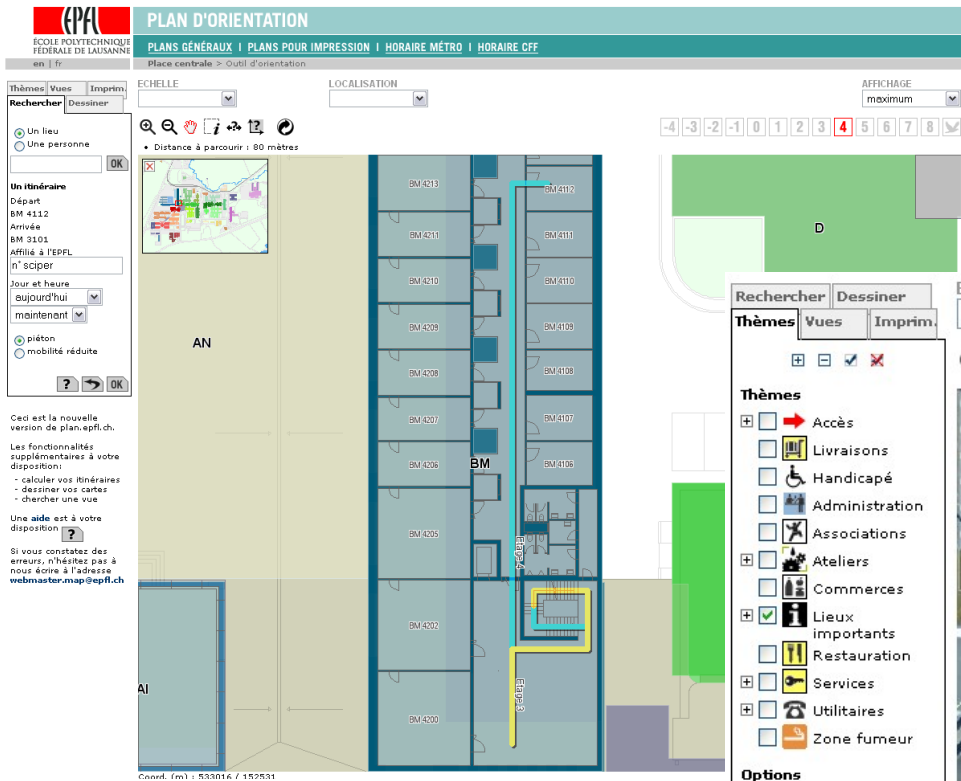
EPFL
ÉCOLE POLYTECHNIQUE FÉDÉRALE DE LAUSANNE
en | fr

PLAN D'ORIENTATION
PLANS GÉNÉRAUX | PLANS POUR IMPRESSION | HORAIRE MÉTRO | HORAIRE CFF
Place centrale > Outil d'orientation

Thèmes | Vues | Imprim.
Rechercher | Dessiner

Un lieu
Une personne
OK
Un itinéraire
Départ
BM 4112
Arrivée
BM 3101
Affilié à l'EPFL
n° sciper
Jour et heure
aujourd'hui
maintenant
piéton
mobilité réduite
? OK

Ceci est la nouvelle version de plan.epfl.ch.

Les fonctionnalités supplémentaires à votre disposition:
- calculer vos itinéraires
- dessiner vos cartes
- chercher une vue

Une aide est à votre disposition ?

Si vous constatez des erreurs, n'hésitez pas à nous écrire à l'adresse webmaster.map@epfl.ch

ECHELLE
LOCALISATION
AFFICHAGE
maximum

• Distance à parcourir : 80 mètres

-4 -3 -2 -1 0 1 2 3 4 5 6 7 8

BM 4213
BM 4211
BM 4210
BM 4209
BM 4208
BM 4207
BM 4206
BM 4205
BM 4202
BM 4200
BM 4112
BM 4111
BM 4110
BM 4109
BM 4108
BM 4107
BM 4106
BM
AN
AI
D
Etape 4
Etape 3

Coord. (m) : 533016 / 152531

Recherche | Dessiner
Thèmes | Vues | Imprim.
Thèmes
Accès
Livraisons
Handicapé
Administration
Associations
Ateliers
Commerces
Lieux importants
Restauration
Services
Utilitaires
Zone fumeur
Options